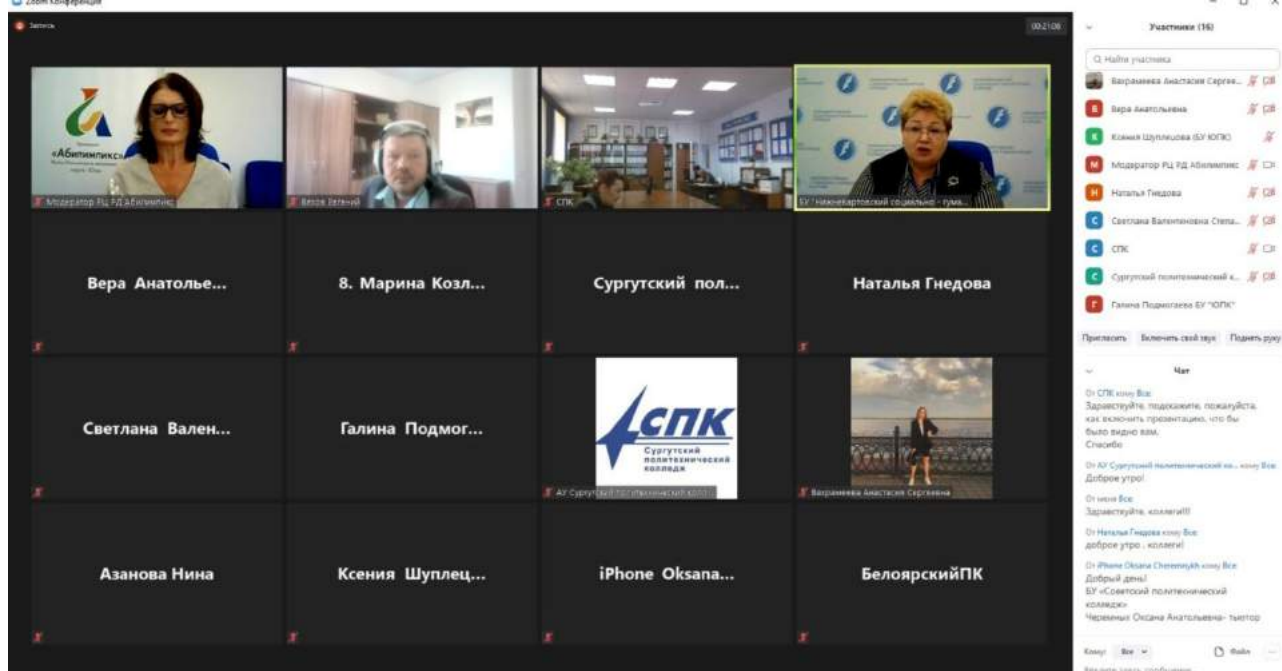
Zoom Конференция

Запись

00:21:06

«Абилимпикс»

Модератор РЦ РД Абилимпикс

Белов Евгений

СПК

БУ "Нижневартовский социально - гума...

Вера Анатолье...

8. Марина Козл...

Сургутский пол...

Наталья Гнедова

Светлана Вален...

Галина Подмог...

СПК
Сургутский политехнический колледж

АУ Сургутский политехнический колл...

Вахрамеева Анастасия Сергеевна

Азанова Нина

Ксения Шуплец...

iPhone Oksana...

БелоярскийПК

Участники (16)

Найти участника

Вахрамеева Анастасия Сергее...

Вера Анатольевна

Ксения Шуплецова (БУ ЮПК)

Модератор РЦ РД Абилимпикс

Наталья Гнедова

Светлана Валентиновна Степа...

СПК

Сургутский политехнический к...

Галина Подмогаева БУ "ЮПК"

Пригласить Включить свой звук Поднять руку

Чат

От СПК кому Все:
Здравствуйте, подскажите, пожалуйста, как включить презентацию, что бы было видно вам.
Спасибо

От АУ Сургутский политехнический ко... кому Все:
Доброе утро!

От меня Все:
Здравствуйте, коллеги!!!

От Наталья Гнедова кому Все:
доброе утро , коллеги!

От iPhone Oksana Cheremnykh кому Все:
Добрый день!
БУ «Советский политехнический колледж»
Черемных Оксана Анатольевна- тьютор

Кому: Все Файл

Введите здесь сообщение...